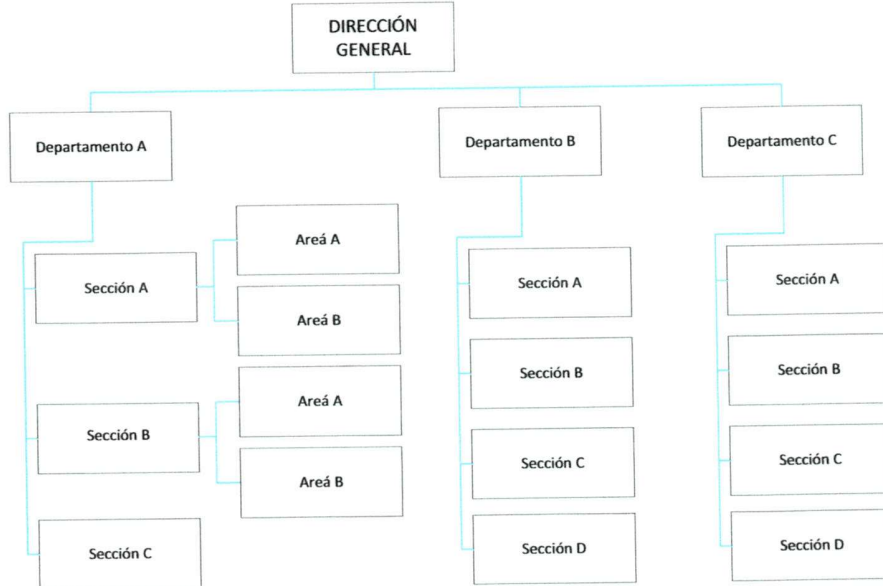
DIRECCIÓN GENERAL

Departamento A

Sección A

Areá A

Areá B

Sección B

Areá A

Areá B

Sección C

Departamento B

Sección A

Sección B

Sección C

Sección D

Departamento C

Sección A

Sección B

Sección C

Sección D